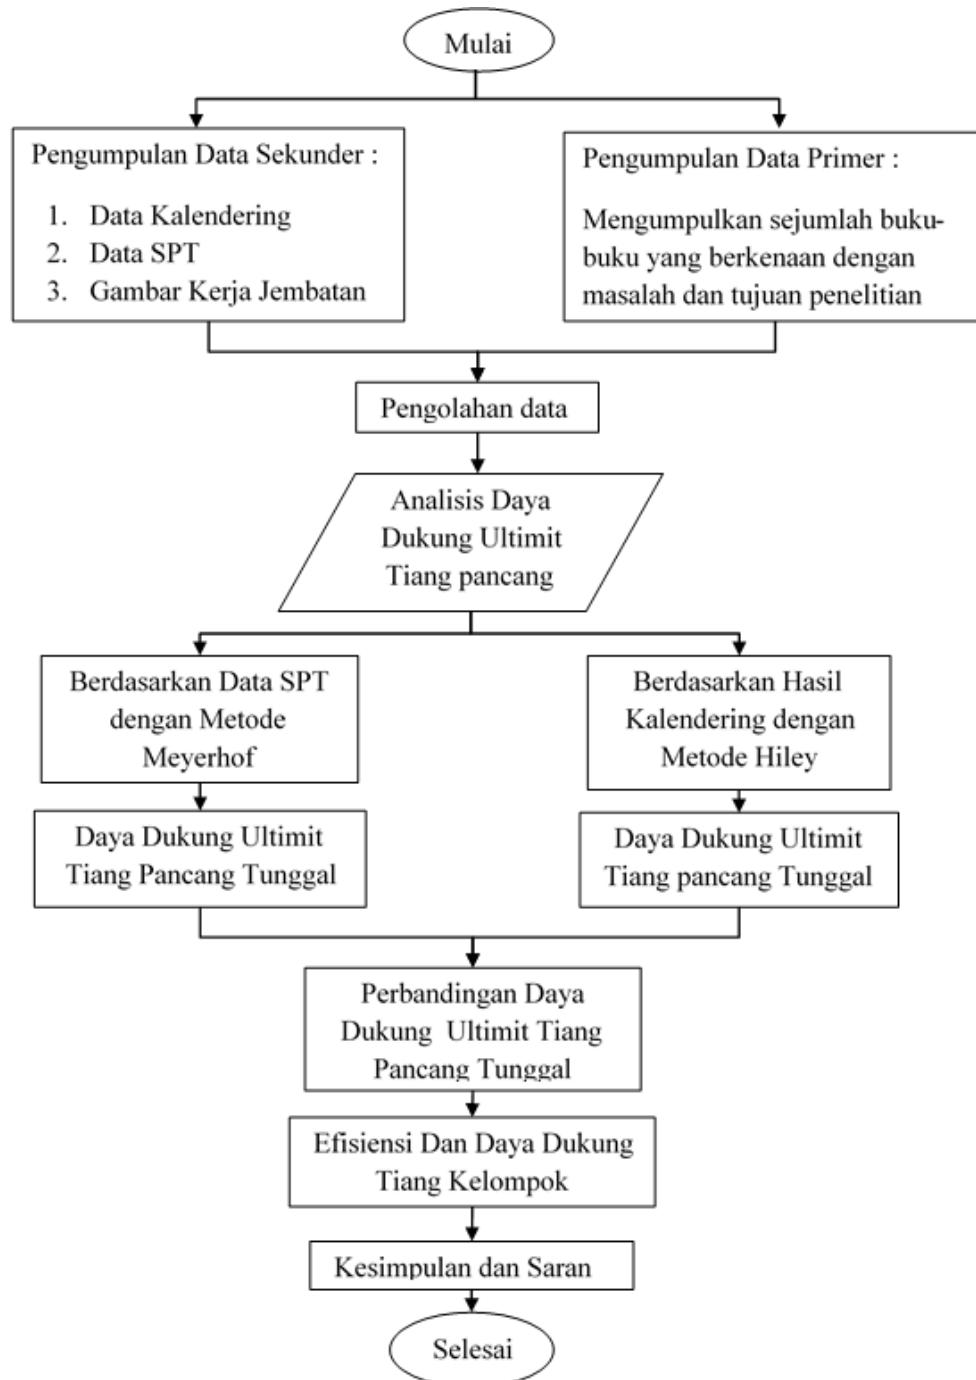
Mulai

Pengumpulan Data Sekunder :

1. Data Kalendering
2. Data SPT
3. Gambar Kerja Jembatan

Pengumpulan Data Primer :

Mengumpulkan sejumlah buku-buku yang berkenaan dengan masalah dan tujuan penelitian

Pengolahan data

Analisis Daya Dukung Ultimit Tiang pancang

Berdasarkan Data SPT dengan Metode Meyerhof

Berdasarkan Hasil Kalendering dengan Metode Hiley

Daya Dukung Ultimit Tiang Pancang Tunggal

Daya Dukung Ultimit Tiang pancang Tunggal

Perbandingan Daya Dukung Ultimit Tiang Pancang Tunggal

Efisiensi Dan Daya Dukung Tiang Kelompok

Kesimpulan dan Saran

Selesai